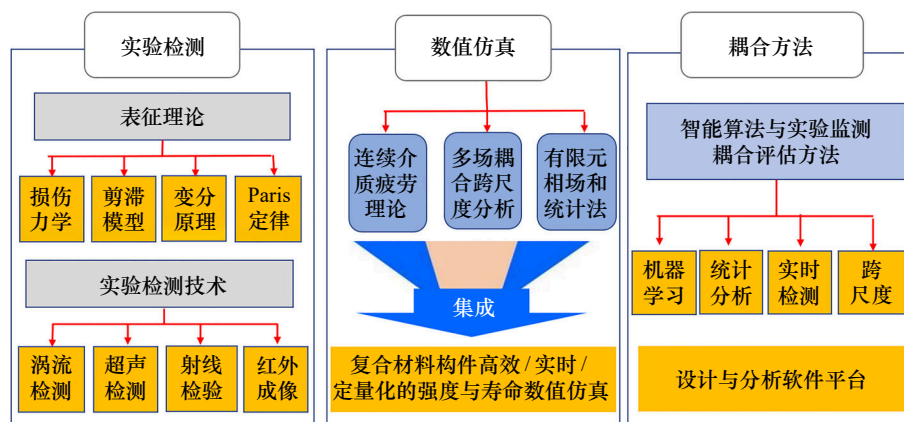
实验检测

表征理论

损伤力学

剪滞模型

变分原理

Paris定律

实验检测技术

涡流检测

超声检测

射线检验

红外成像

数值仿真

连续介质疲劳理论

多场耦合跨尺度分析

有限元相场和统计法

集成

复合材料构件高效 / 实时 / 定量化的强度与寿命数值仿真

耦合方法

智能算法与实验监测耦合评估方法

机器学习

统计分析

实时检测

跨尺度

设计与分析软件平台